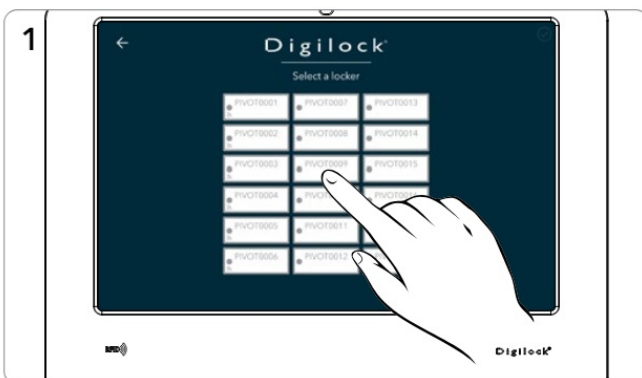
1

←

Digilock

Select a locker

| PIVOT0001 | PIVOT0007 | PIVOT0013 |
|---|---|---|
| PIVOT0002 | PIVOT0008 | PIVOT0014 |
| PIVOT0003 | PIVOT0009 | PIVOT0015 |
| PIVOT0004 | PIVO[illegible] | PIVOT001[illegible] |
| PIVOT0005 | PIVOT0011 | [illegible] |
| PIVOT0006 | PIVOT0012 | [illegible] |

RFID

Digilock